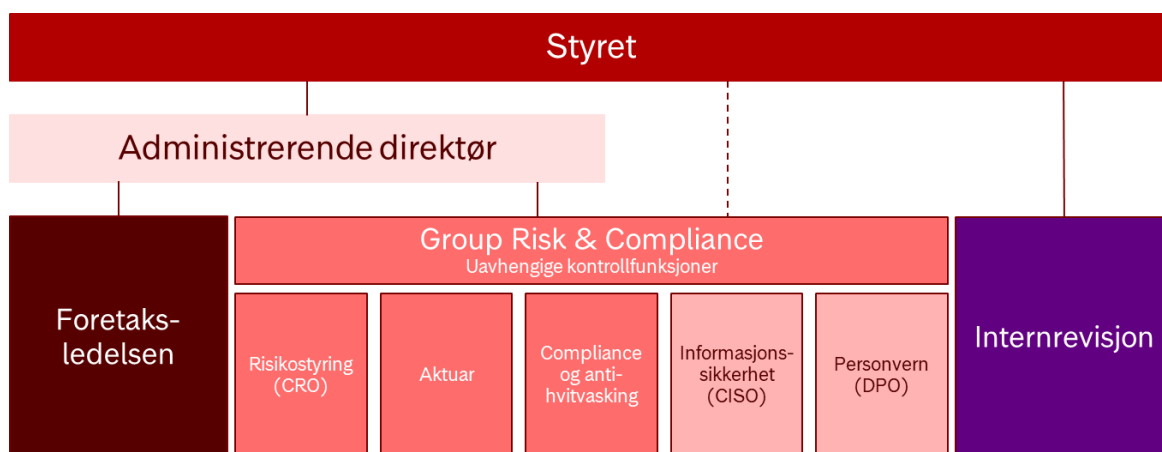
Styret

Administrerende direktør

Foretaksledelsen

Group Risk & Compliance
Uavhengige kontrollfunksjoner

Risikostyring (CRO)

Aktuar

Compliance og antihvitvasking

Informasjonssikkerhet (CISO)

Personvern (DPO)

Internrevisjon